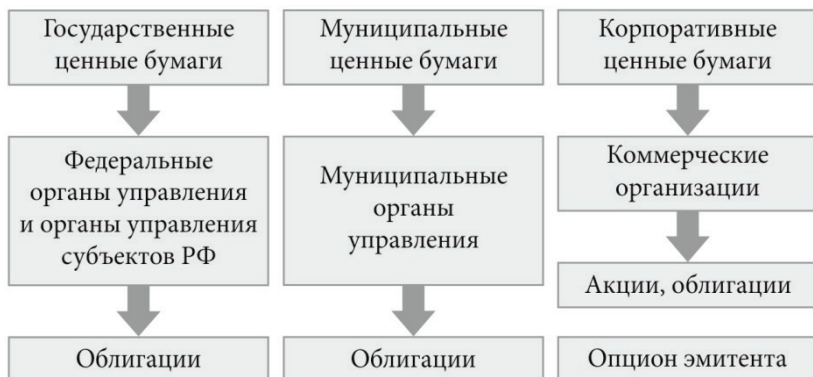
Государственные ценные бумаги

Федеральные органы управления и органы управления субъектов РФ

Облигации

Муниципальные ценные бумаги

Муниципальные органы управления

Облигации

Корпоративные ценные бумаги

Коммерческие организации

Акции, облигации

Опцион эмитента